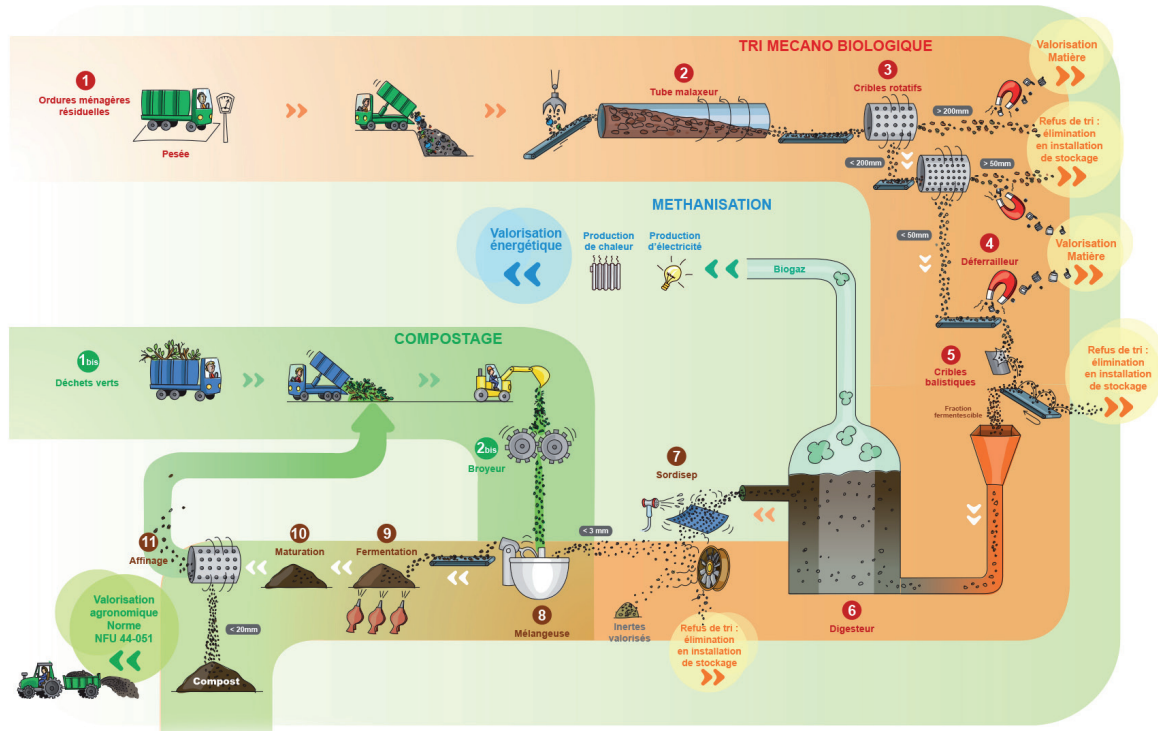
TRI MECANO BIOLOGIQUE

1
Ordures ménagères résiduelles

Pesée

2
Tube malaxeur

3
Cribles rotatifs

> 200mm

< 200mm

> 50mm

< 50mm

Valorisation Matière

Refus de tri : élimination en installation de stockage

4
Déferrailleur

Valorisation Matière

5
Cribles balistiques

Refus de tri : élimination en installation de stockage

Fraction fermentescible

METHANISATION

Valorisation énergétique

Production de chaleur

Production d'électricité

Biogaz

COMPOSTAGE

1bis
Déchets verts

2bis
Broyeur

7
Sordisep

< 3 mm

11
Affinage

10
Maturation

9
Fermentation

8
Mélangeuse

Inertes valorisés

Refus de tri : élimination en installation de stockage

6
Digesteur

< 20mm

Compost

Valorisation agronomique Norme NFU 44-051